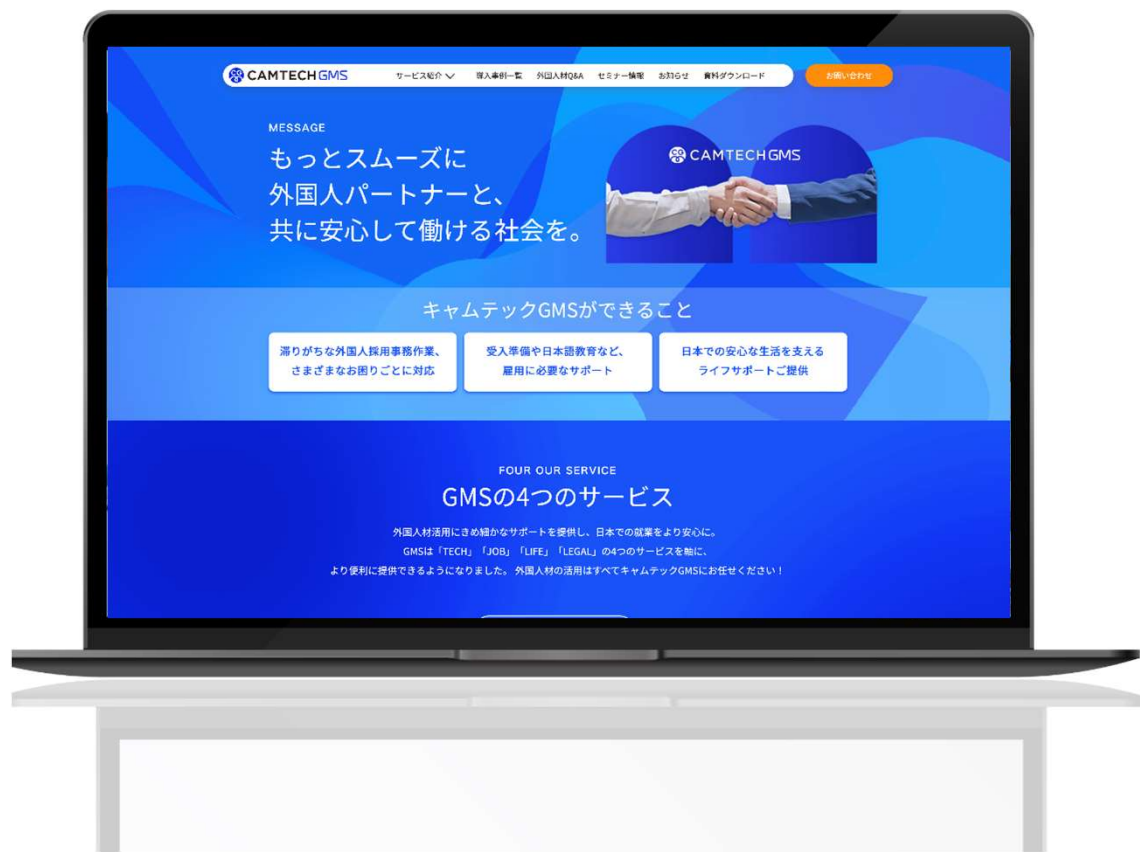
CAMTECH GMS
サービス紹介
導入事例一覧
外国人材Q&A
セミナー情報
お知らせ
資料ダウンロード
お問い合わせ

MESSAGE
もっとスムーズに
外国人パートナーと、
共に安心して働ける社会を。

CAMTECH GMS

キャムテックGMSができること

滞りがちな外国人採用事務作業、さまざまなお困りごとに対応

受入準備や日本語教育など、雇用に必要なサポート

日本での安心な生活を支えるライフサポートご提供

FOUR OUR SERVICE
GMSの4つのサービス

外国人材活用にきめ細かなサポートを提供し、日本での就業をより安心に。
GMSは「TECH」「JOB」「LIFE」「LEGAL」の4つのサービスを軸に、
より便利に提供できるようになりました。外国人材の活用はすべてキャムテックGMSにお任せください！